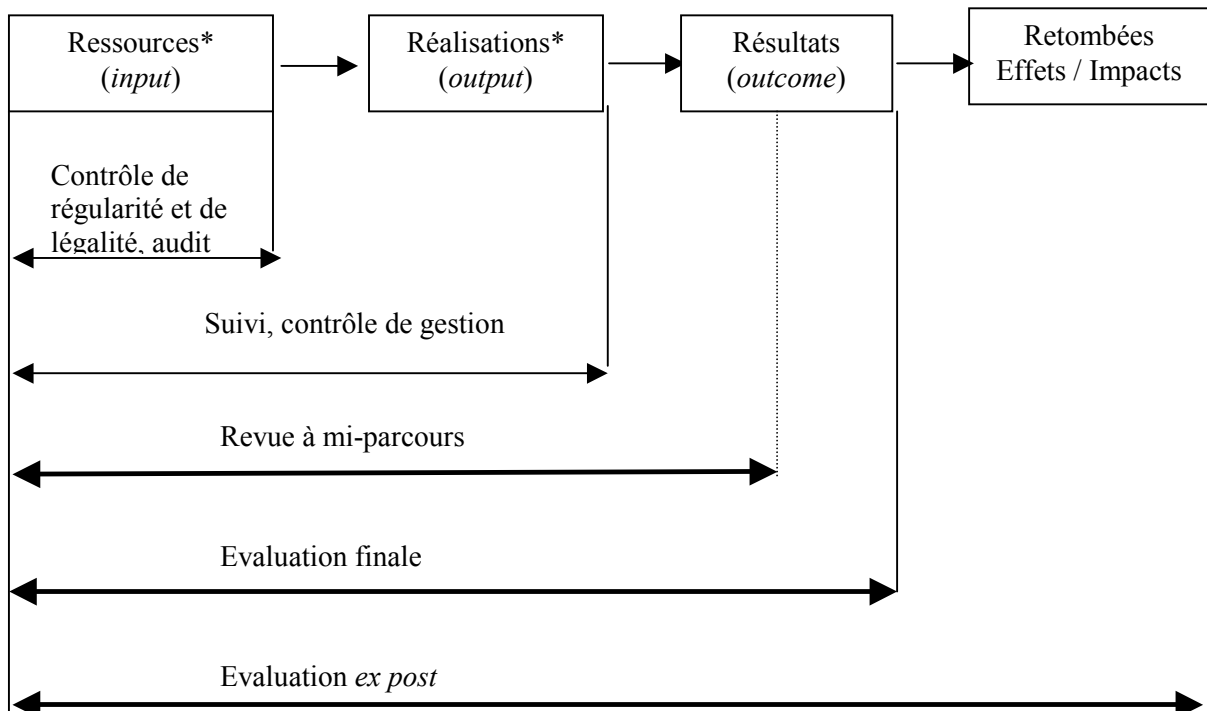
Ressources* (*input*)

Réalisations* (*output*)

Résultats (*outcome*)

Retombées Effets / Impacts

Contrôle de régularité et de légalité, audit

Suivi, contrôle de gestion

Revue à mi-parcours

Evaluation finale

Evaluation *ex post*